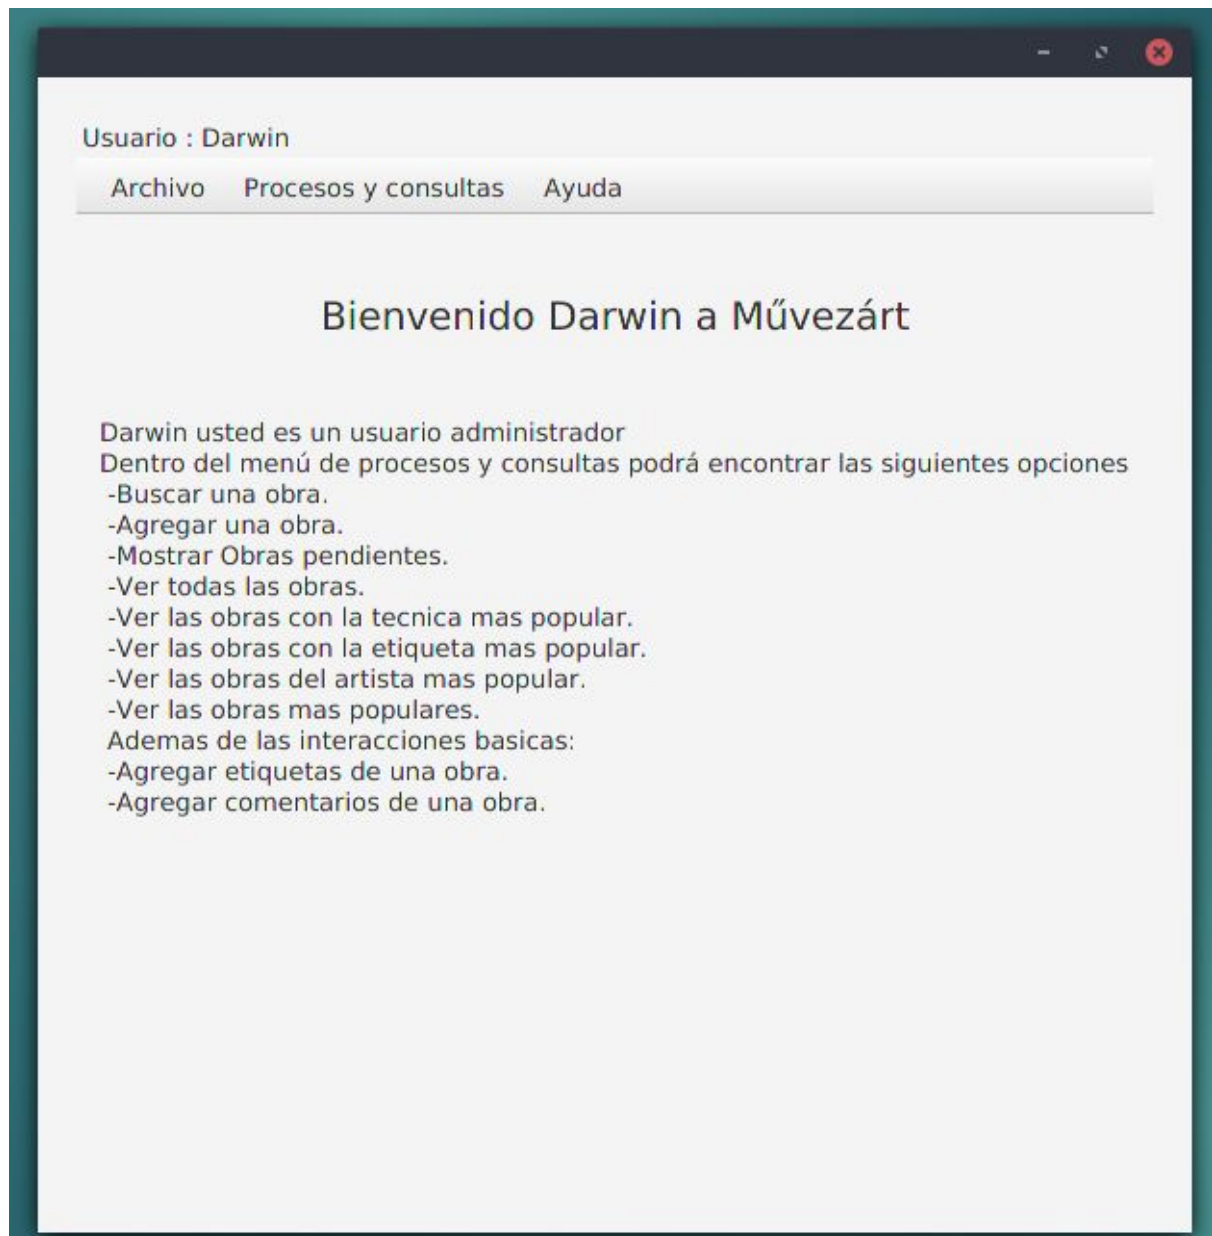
Usuario : Darwin

Archivo Procesos y consultas Ayuda

Bienvenido Darwin a Művezárt

Darwin usted es un usuario administrador
Dentro del menú de procesos y consultas podrá encontrar las siguientes opciones
-Buscar una obra.
-Agregar una obra.
-Mostrar Obras pendientes.
-Ver todas las obras.
-Ver las obras con la tecnica mas popular.
-Ver las obras con la etiqueta mas popular.
-Ver las obras del artista mas popular.
-Ver las obras mas populares.
Ademas de las interacciones basicas:
-Agregar etiquetas de una obra.
-Agregar comentarios de una obra.